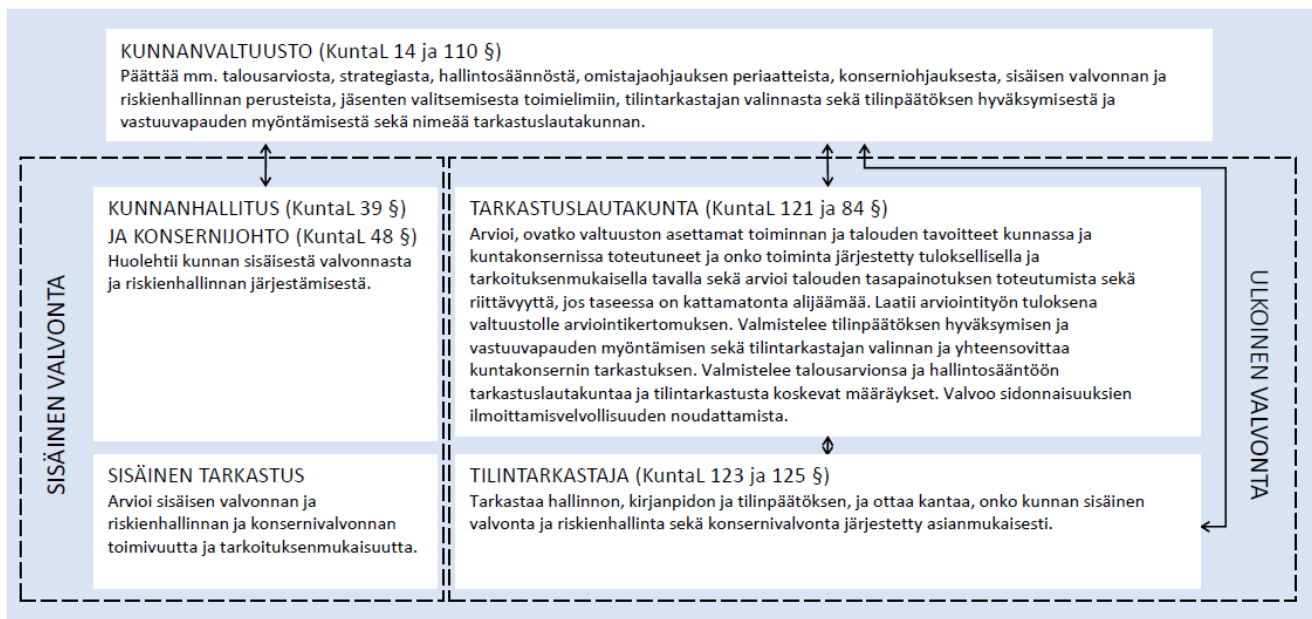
KUNNANVALTUUSTO (KuntaL 14 ja 110 §)
Päättää mm. talousarviosta, strategiasta, hallintosäännöstä, omistajaohjauksen periaatteista, konserniohjauksesta, sisäisen valvonnan ja riskienhallinnan perusteista, jäsenten valitsemisesta toimielimiin, tilintarkastajan valinnasta sekä tilinpäätöksen hyväksymisestä ja vastuuvapauden myöntämisestä sekä nimeää tarkastuslautakunnan.

SISÄINEN VALVONTA

KUNNANHALLITUS (KuntaL 39 §)
JA KONSERNIJOHTO (KuntaL 48 §)
Huolehtii kunnan sisäisestä valvonnasta ja riskienhallinnan järjestämisestä.

SISÄINEN TARKASTUS
Arvioi sisäisen valvonnan ja riskienhallinnan ja konsernivalvonnan toimivuutta ja tarkoituksenmukaisuutta.

TARKASTUSLAUTAKUNTA (KuntaL 121 ja 84 §)
Arvioi, ovatko valtuuston asettamat toiminnan ja talouden tavoitteet kunnassa ja kuntakonsernissa toteutuneet ja onko toiminta järjestetty tuloksellisella ja tarkoituksenmukaisella tavalla sekä arvioi talouden tasapainotuksen toteutumista sekä riittävyyttä, jos taseessa on kattamatonta alijäämää. Laatii arviointityön tuloksena valtuustolle arviointikertomuksen. Valmistelee tilinpäätöksen hyväksymisen ja vastuuvapauden myöntämisen sekä tilintarkastajan valinnan ja yhteensovittaa kuntakonsernin tarkastuksen. Valmistelee talousarvionsa ja hallintosääntöön tarkastuslautakuntaa ja tilintarkastusta koskevat määräykset. Valvoo sidonnaisuuksien ilmoittamisvelvollisuuden noudattamista.

TILINTARKASTAJA (KuntaL 123 ja 125 §)
Tarkastaa hallinnon, kirjanpidon ja tilinpäätöksen, ja ottaa kantaa, onko kunnan sisäinen valvonta ja riskienhallinta sekä konsernivalvonta järjestetty asianmukaisesti.

ULKOINEN VALVONTA